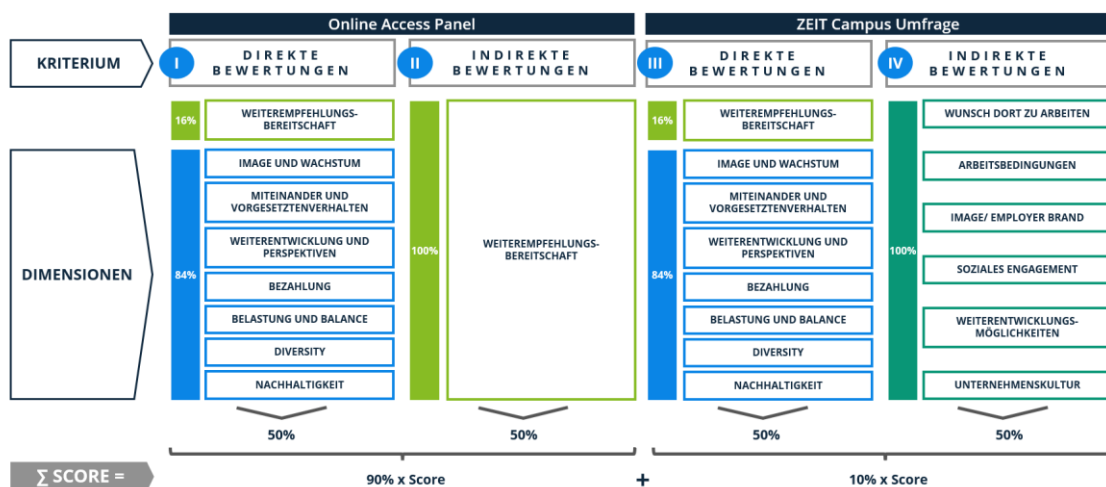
Online Access Panel

ZEIT Campus Umfrage

KRITERIUM

I DIREKTE BEWERTUNGEN

II INDIREKTE BEWERTUNGEN

III DIREKTE BEWERTUNGEN

IV INDIREKTE BEWERTUNGEN

DIMENSIONEN

16%

WEITEREMPFEHLUNGS-BEREITSCHAFT

84%

IMAGE UND WACHSTUM

MITEINANDER UND VORGESETZTENVERHALTEN

WEITERENTWICKLUNG UND PERSPEKTIVEN

BEZAHLUNG

BELASTUNG UND BALANCE

DIVERSITY

NACHHALTIGKEIT

100%

WEITEREMPFEHLUNGS-BEREITSCHAFT

16%

WEITEREMPFEHLUNGS-BEREITSCHAFT

84%

IMAGE UND WACHSTUM

MITEINANDER UND VORGESETZTENVERHALTEN

WEITERENTWICKLUNG UND PERSPEKTIVEN

BEZAHLUNG

BELASTUNG UND BALANCE

DIVERSITY

NACHHALTIGKEIT

100%

WUNSCH DORT ZU ARBEITEN

ARBEITSBEDINGUNGEN

IMAGE/ EMPLOYER BRAND

SOZIALES ENGAGEMENT

WEITERENTWICKLUNGS-MÖGLICHKEITEN

UNTERNEHMENSKULTUR

50%

50%

50%

50%

$\sum$ SCORE =

90% x Score

+

10% x Score